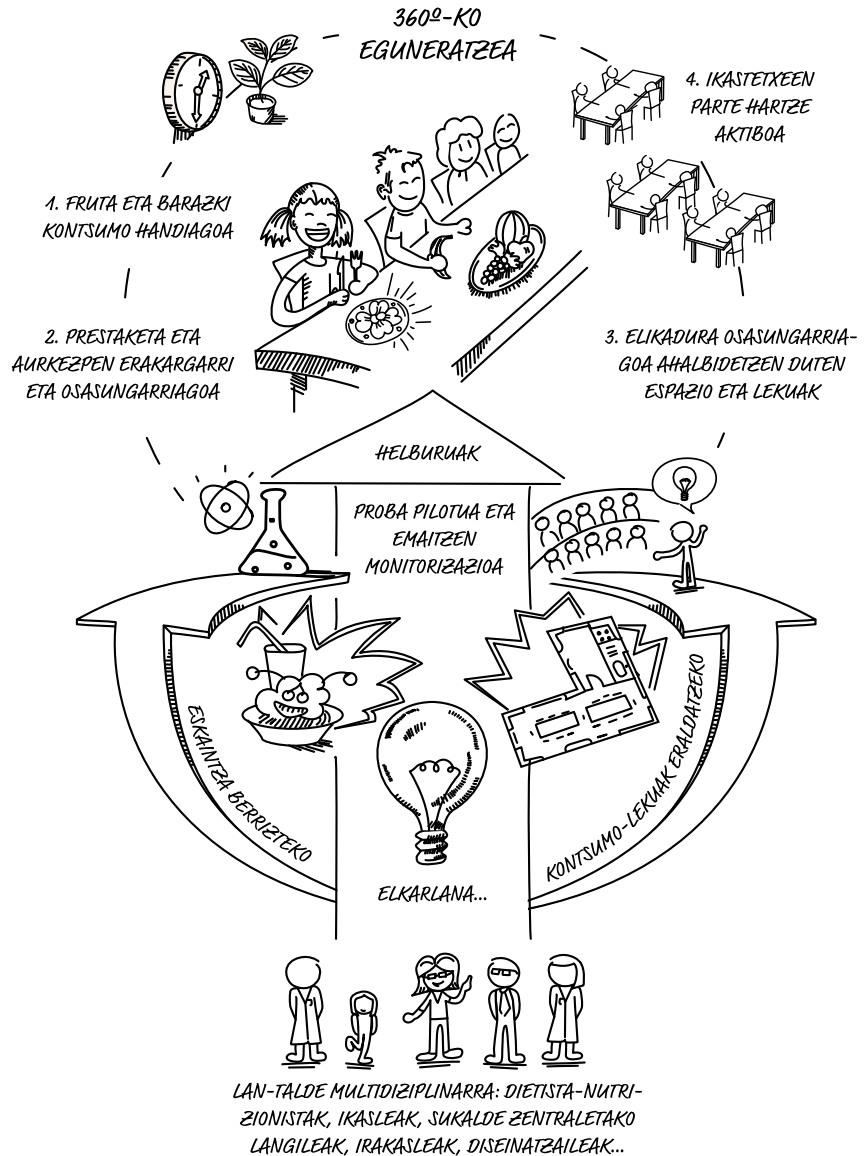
360º-KO EGUNERATZEA

4. IKASTETXEEN PARTE HARTZE AKTIBOA

1. FRUTA ETA BARAZKI KONTSUMO HANDIAGOA

2. PRESTAKETA ETA AURKEZPEN ERAKARGARRI ETA OSASUNGARRIAGOA

3. ELIKADURA OSASUNGARRIAGOA AHALBIDETZEN DUTEN ESPAZIO ETA LEKUAK

HELBURUAK

PROBA PILOTUA ETA EMAITZEN MONITORIZAZIOA

ESKAINTZA BERRIZTEKO

KONTSUMO-LEKUAK ERALDATZEKO

ELKARLANA...

LAN-TALDE MULTIDIZIPLINARRA: DIETISTA-NUTRIZIONISTAK, IKASLEAK, SUKALDE ZENTRALETAKO LANGILEAK, IRAKASLEAK, DISEINATZAILEAK...